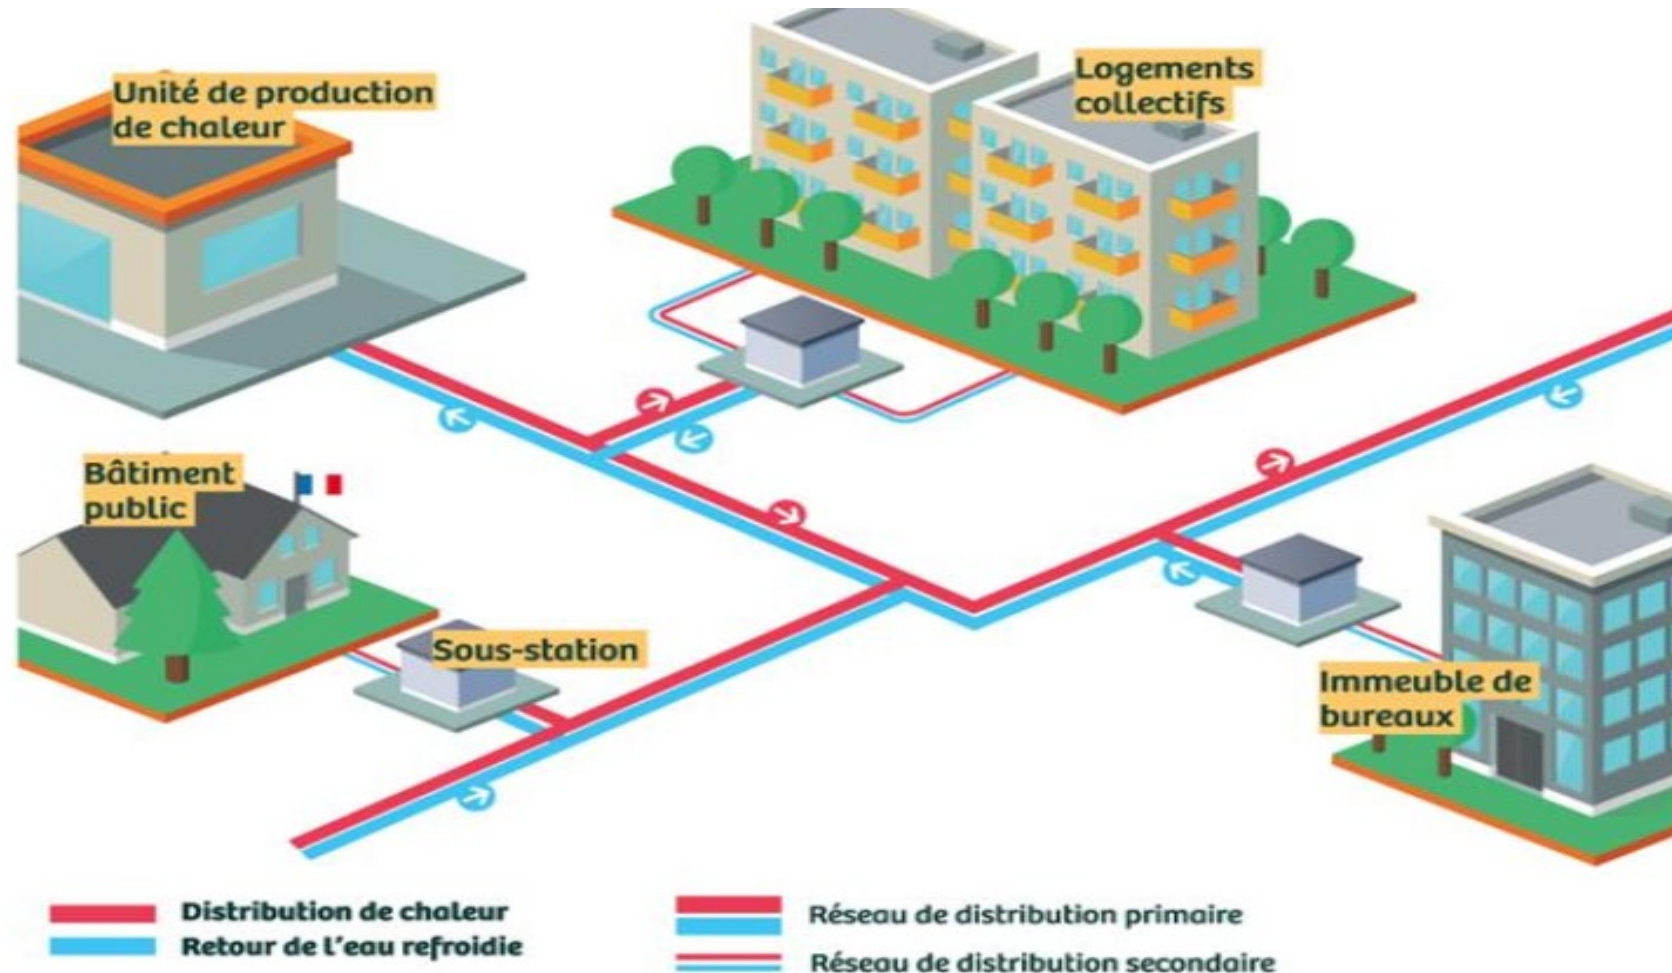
Unité de production de chaleur

Logements collectifs

Bâtiment public

Sous-station

Immeuble de bureaux

Distribution de chaleur
Retour de l'eau refroidie

Réseau de distribution primaire
Réseau de distribution secondaire